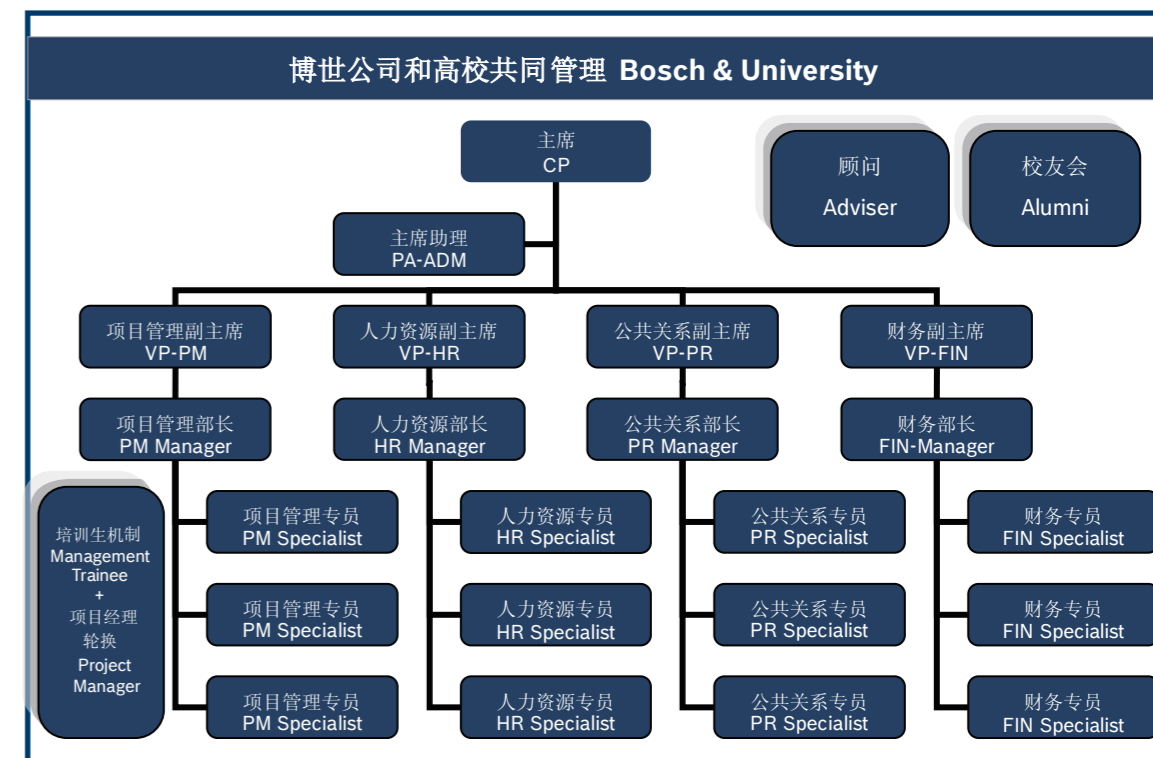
博世公司和高校共同管理 Bosch & University

主席
CP

顾问
Adviser

校友会
Alumni

主席助理
PA-ADM

项目管理副主席
VP-PM

人力资源副主席
VP-HR

公共关系副主席
VP-PR

财务副主席
VP-FIN

项目管理部长
PM Manager

人力资源部长
HR Manager

公共关系部长
PR Manager

财务部长
FIN-Manager

培训生机制
Management Trainee
+
项目经理轮换
Project Manager

项目管理专员
PM Specialist

项目管理专员
PM Specialist

项目管理专员
PM Specialist

人力资源专员
HR Specialist

人力资源专员
HR Specialist

人力资源专员
HR Specialist

公共关系专员
PR Specialist

公共关系专员
PR Specialist

公共关系专员
PR Specialist

财务专员
FIN Specialist

财务专员
FIN Specialist

财务专员
FIN Specialist